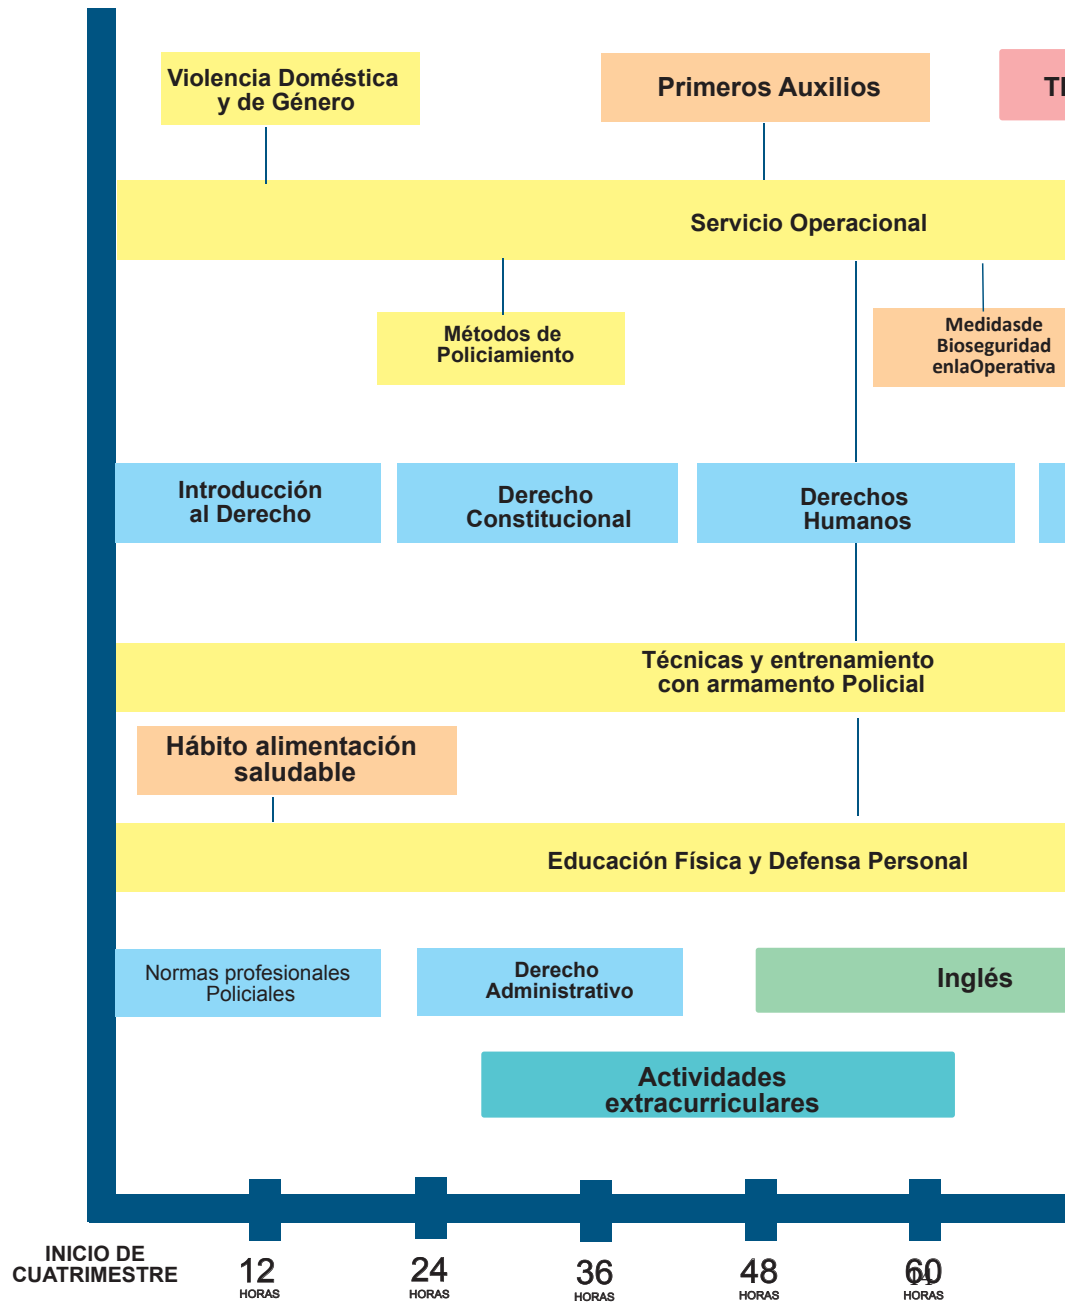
Violencia Doméstica y de Género

Primeros Auxilios

T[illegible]

Servicio Operacional

Métodos de Policiamiento

Medidasde Bioseguridad enlaOperativa

Introducción al Derecho

Derecho Constitucional

Derechos Humanos

Técnicas y entrenamiento con armamento Policial

Hábito alimentación saludable

Educación Física y Defensa Personal

Normas profesionales Policiales

Derecho Administrativo

Inglés

Actividades extracurriculares

INICIO DE CUATRIMESTRE

12 HORAS

24 HORAS

36 HORAS

48 HORAS

60 HORAS